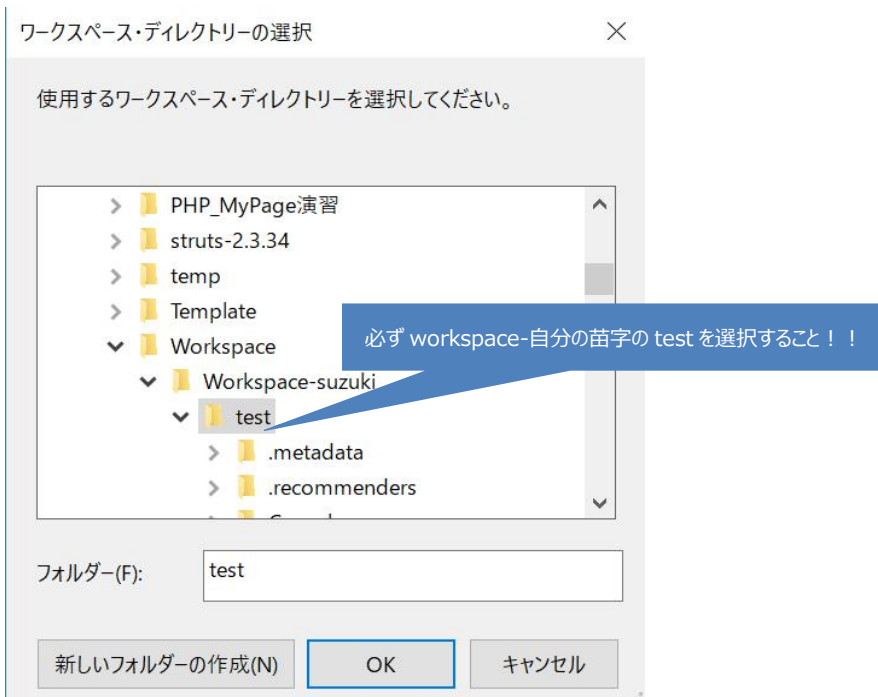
ワークスペース・ディレクトリーの選択

使用するワークスペース・ディレクトリーを選択してください。

PHP_MyPage演習
struts-2.3.34
temp
Template
Workspace
Workspace-suzuki
test
.metadata
.recommenders
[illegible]

必ず workspace-自分の苗字の test を選択すること！！

フォルダー(F): test

新しいフォルダーの作成(N)
OK
キャンセル